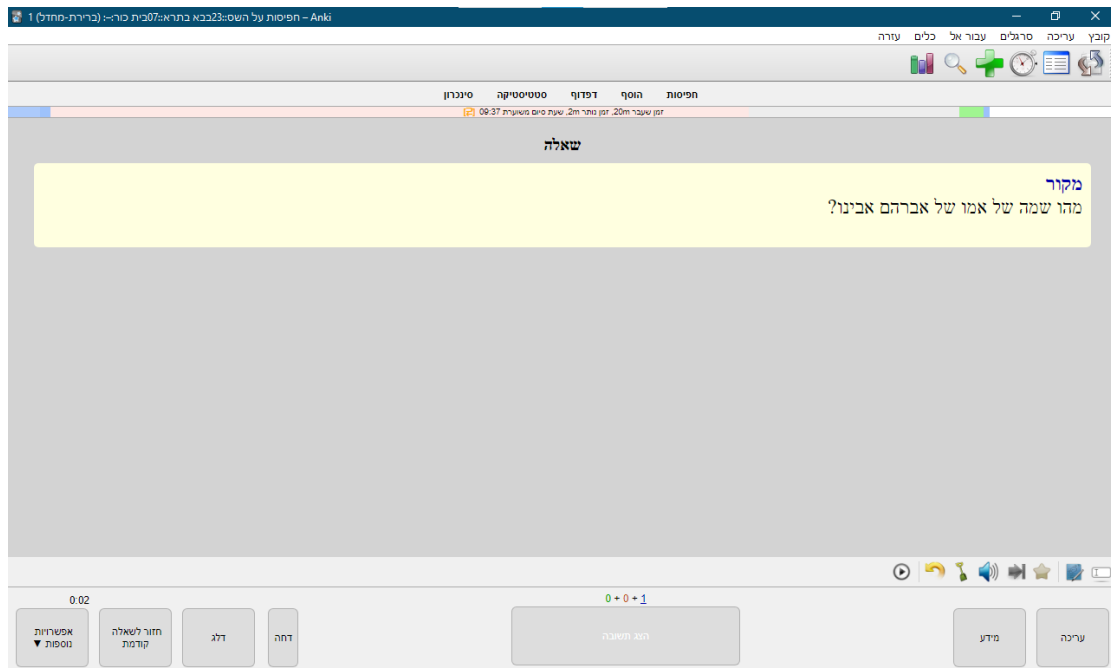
Anki – חפיסות על השס::23בבא בתרא::07בית כור-: (ברירת-מחדל) 1

קובץ עריכה סרגלים עבור אל כלים עזרה

חפיסות הוסף דפדוף סטטיסטיקה סינכרון

זמן שעבר 20m, זמן נותר 2m, שעת סיום משוערת 09:37

שאלה

מקור
מהו שמה של אמו של אברהם אבינו?

0 + 0 + 1

עריכה מידע הצג תשובה דחה דלג חזור לשאלה קודמת אפשרויות נוספות ▼

0:02